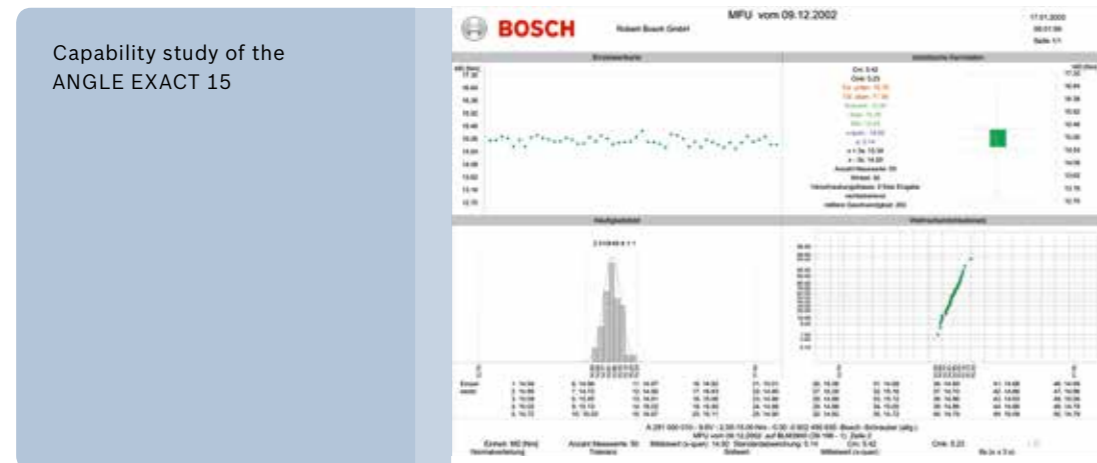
Capability study of the ANGLE EXACT 15

BOSCH

Robert Bosch GmbH

MFU vom 09.12.2002

17.01.2003
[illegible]
Seite 1/1

Einzelwertkarte

statistische Kennzahlen

Cm: 5.42
Cmk: 5.23

Häufigkeitsbild

Wahrscheinlichkeitsnetz

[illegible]